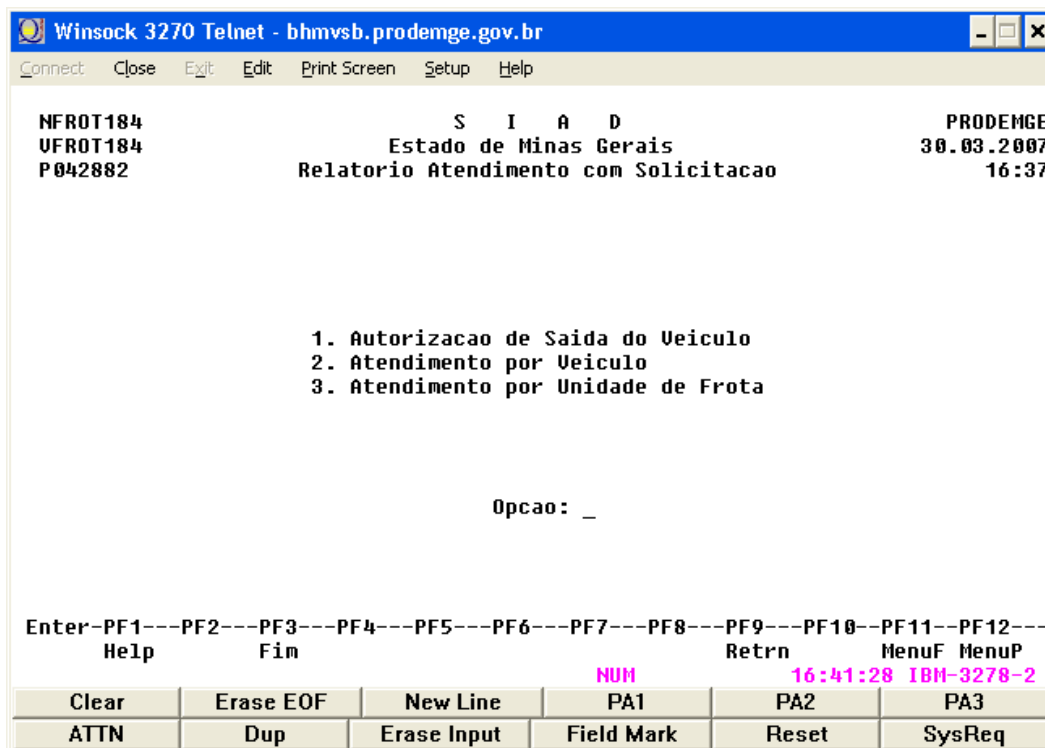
Winsock 3270 Telnet - bhmvsb.prodemge.gov.br

Connect Close Exit Edit Print Screen Setup Help

NFROT184 S I A D PRODEMGE
VFROT184 Estado de Minas Gerais 30.03.2007
P042882 Relatorio Atendimento com Solicitacao 16:37

1. Autorizacao de Saida do Veiculo
2. Atendimento por Veiculo
3. Atendimento por Unidade de Frota

Opcao: _

Enter-PF1---PF2---PF3---PF4---PF5---PF6---PF7---PF8---PF9---PF10--PF11--PF12---
Help Fim Retrn MenuF MenuP

NUM 16:41:28 IBM-3278-2

| Clear | Erase EOF | New Line | PA1 | PA2 | PA3 |
|---|---|---|---|---|---|
| ATTN | Dup | Erase Input | Field Mark | Reset | SysReq |